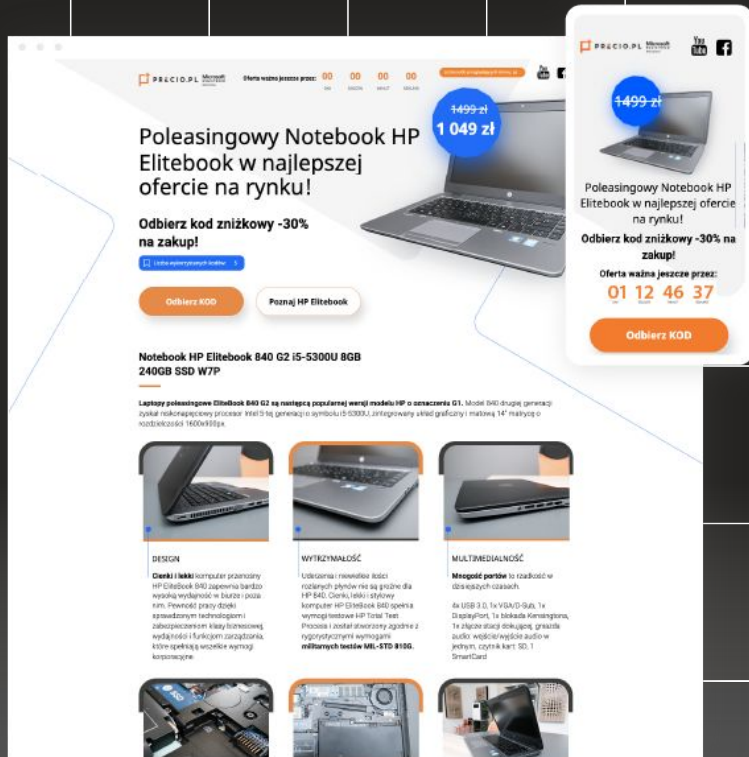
PRECIO.PL Microsoft

Oferta ważna jeszcze przez: 00 DNI 00 GODZIN 00 MINUT 00 SEKUND

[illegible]

1499 zł
1 049 zł

Poleasingowy Notebook HP Elitebook w najlepszej ofercie na rynku!

Odbierz kod zniżkowy -30% na zakup!

Liczba wykorzystanych kodów: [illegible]

Odbierz KOD

Poznaj HP Elitebook

Notebook HP Elitebook 840 G2 i5-5300U 8GB 240GB SSD W7P

Laptopy poleasingowe EliteBook 840 G2 są następcą popularnej wersji modelu HP o oznaczeniu G1. Model 840 drugiej generacji zyskał nowocześniejszy procesor Intel 5 tej generacji o symbolu i5-5300U, zintegrowany układ graficzny i matową 14" matrycę o rozdzielczości 1600x900px.

DESIGN

Cienki i lekki komputer przenośny HP EliteBook 840 zapewnia bardzo wysoką wydajność w biurze i poza nim. Pewność pracy dzięki sprawdzonym technologiom i zabezpieczeniom klasy biznesowej, wydajności i funkcjom zarządzania, które spełniają wszelkie wymogi korporacyjne.

WYTRZYMAŁOŚĆ

Uderzenia i niewielkie ilości rozlanych płynów nie są groźne dla HP 840. Cienki, lekki i stylowy komputer HP EliteBook 840 spełnia wymogi testowe HP Total Test Process i został stworzony zgodnie z rygorystycznymi wymogami militarnych testów MIL-STD 810G.

MULTIMEDIALNOŚĆ

Mnogość portów to rzadkość w dzisiejszych czasach.

4x USB 3.0, 1x VGA/D-Sub, 1x DisplayPort, 1x blokada Kensingtona, 1x złącze stacji dokującej, gniazdo audio: wejście/wyjście audio w jednym, czytnik kart: SD, 1 SmartCard

PRECIO.PL Microsoft

You Tube

1499 zł

Poleasingowy Notebook HP Elitebook w najlepszej ofercie na rynku!

Odbierz kod zniżkowy -30% na zakup!

Oferta ważna jeszcze przez:

01 12 46 37

Odbierz KOD